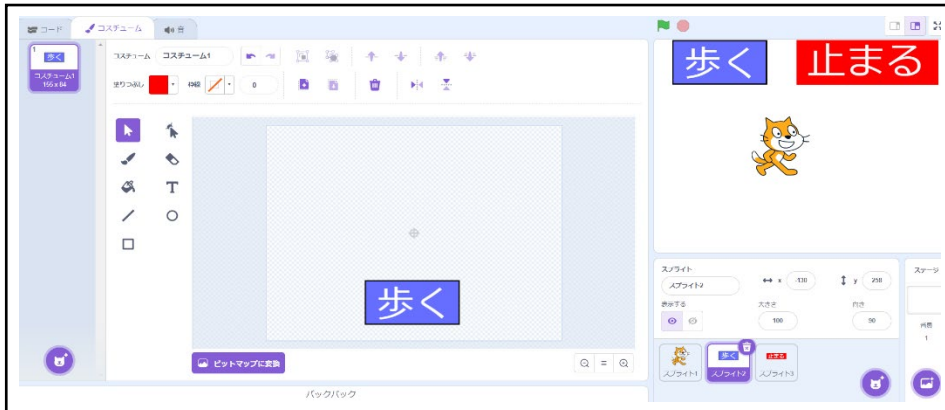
コード
コスチューム
音

1
歩く
コスチューム1
155 x 84

コスチューム コスチューム1
塗りつぶし
枠線
0

歩く

ビットマップに変換

バックパック

歩く
止まる

スプライト
スプライト2
x -130
y 250
表示する
大きさ
100
向き
90

スプライト1
歩く
スプライト2
止まる
スプライト3

ステージ
背景
1